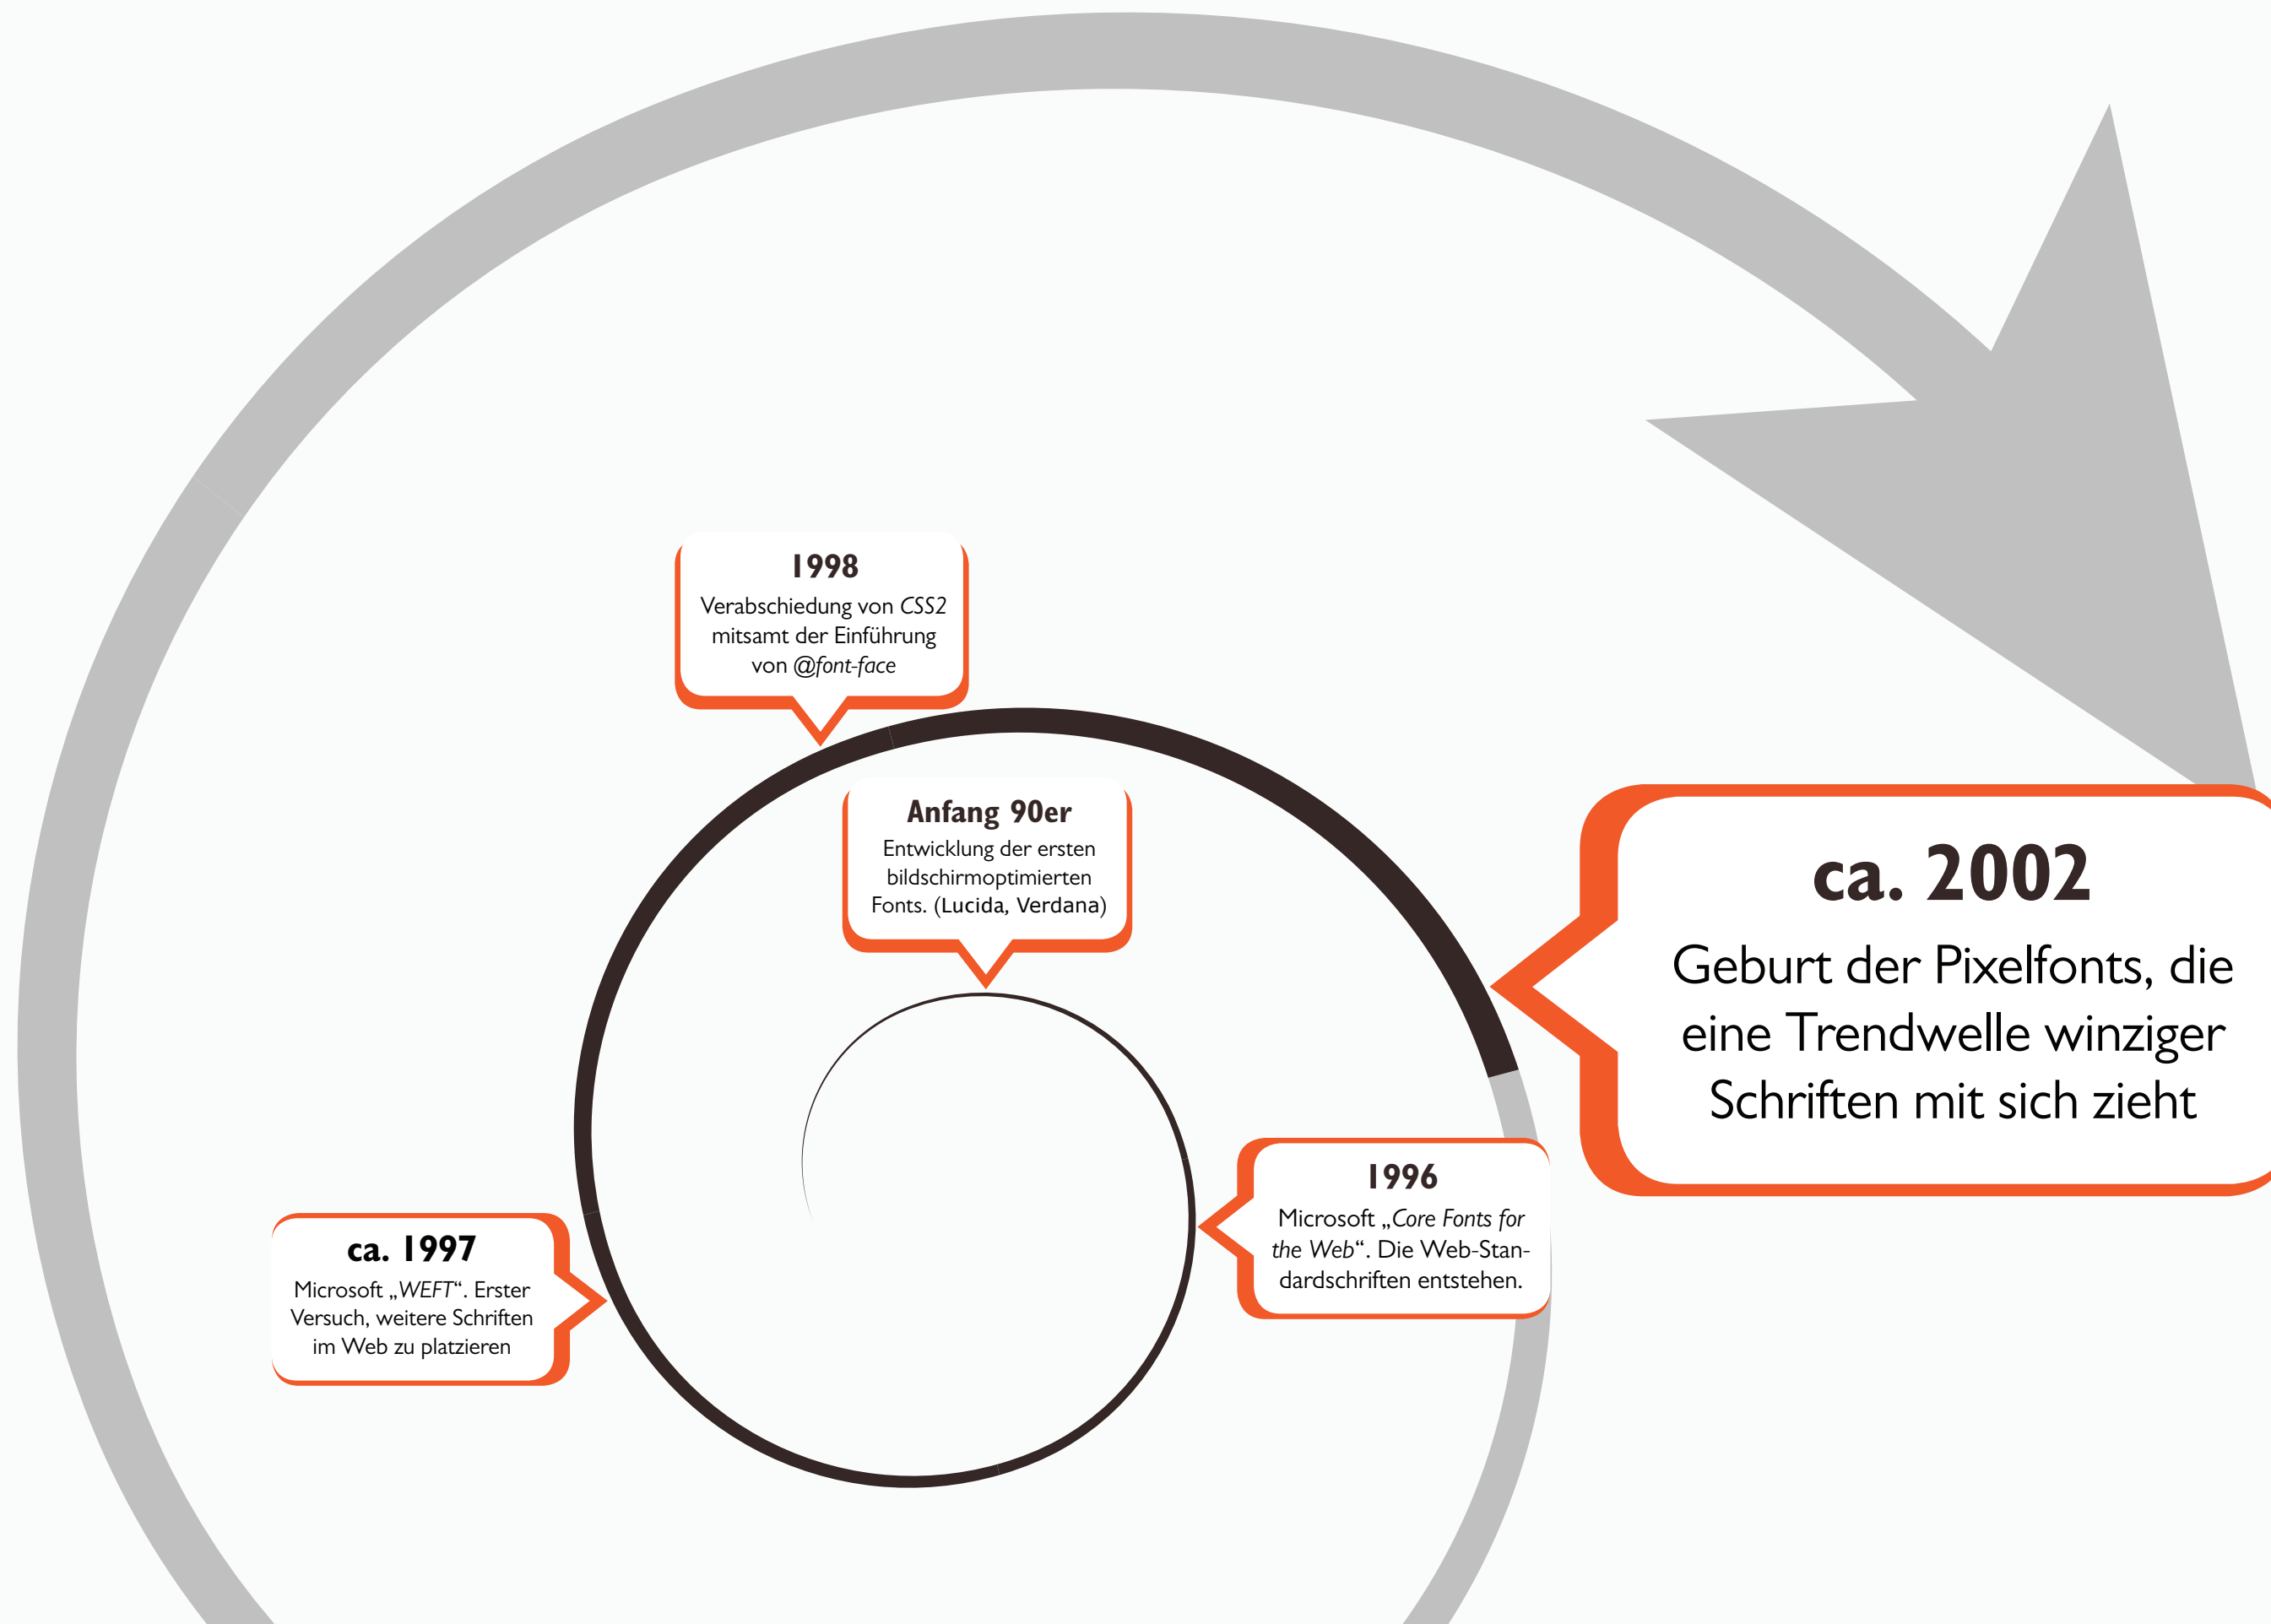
1998
Verabschiedung von CSS2 mitsamt der Einführung von @font-face

Anfang 90er
Entwicklung der ersten bildschirmoptimierten Fonts. (Lucida, Verdana)

ca. 2002
Geburt der Pixelfonts, die eine Trendwelle winziger Schriften mit sich zieht

1996
Microsoft „Core Fonts for the Web“. Die Web-Standardschriften entstehen.

ca. 1997
Microsoft „WEFT“. Erster Versuch, weitere Schriften im Web zu platzieren